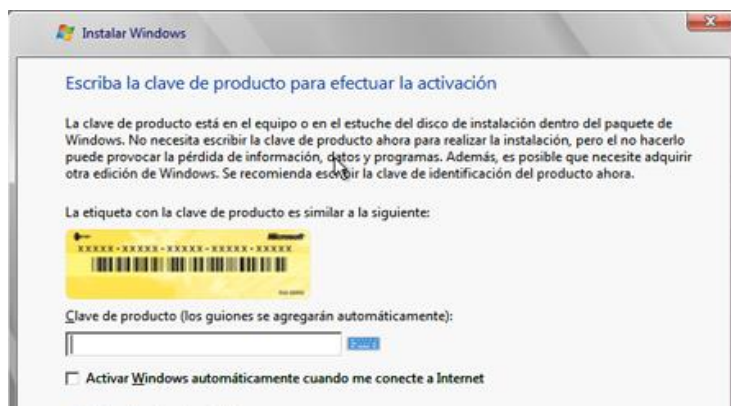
Instalar Windows

Escriba la clave de producto para efectuar la activación

La clave de producto está en el equipo o en el estuche del disco de instalación dentro del paquete de Windows. No necesita escribir la clave de producto ahora para realizar la instalación, pero el no hacerlo puede provocar la pérdida de información, datos y programas. Además, es posible que necesite adquirir otra edición de Windows. Se recomienda escribir la clave de identificación del producto ahora.

La etiqueta con la clave de producto es similar a la siguiente:

Microsoft

XXXXX-XXXXX-XXXXX-XXXXX-XXXXX

Clave de producto (los guiones se agregarán automáticamente):

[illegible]

Activar Windows automáticamente cuando me conecte a Internet